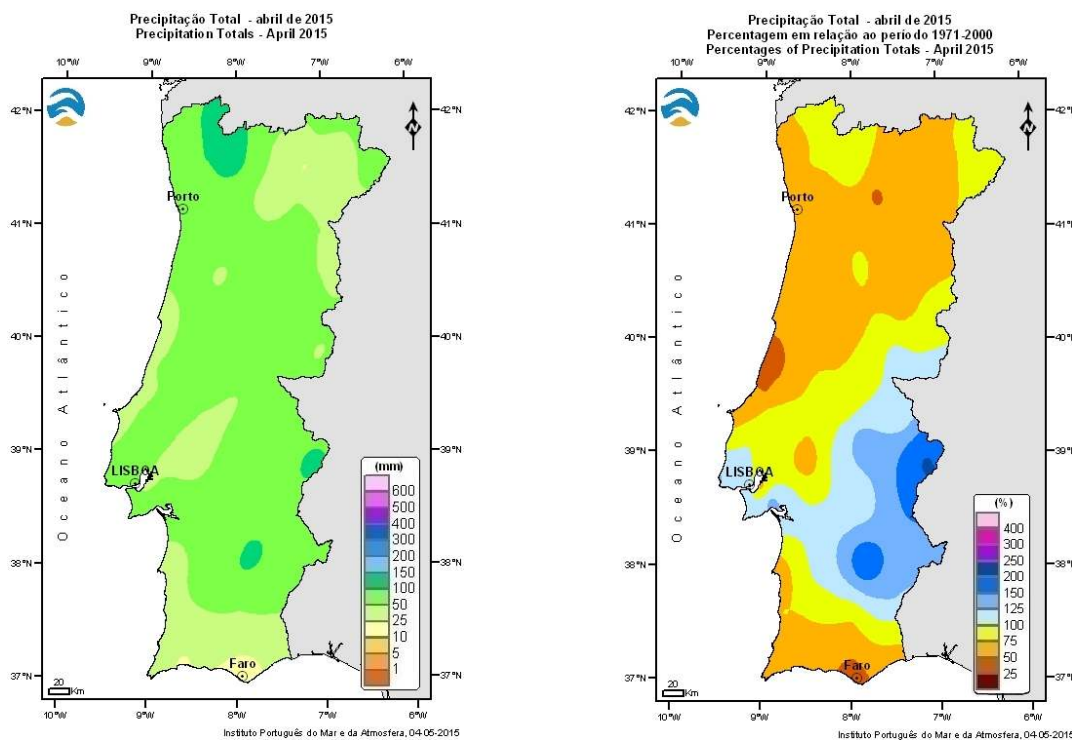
Precipitação Total - abril de 2015
Precipitation Totals - April 2015

10°W 9°W 8°W 7°W 6°W

42°N
41°N
40°N
39°N
38°N
37°N

Porto
LISBOA
Faro

Oceano Atlântico

(mm)
600
500
400
300
200
150
100
50
25
10
5
1

20 Km

10°W 9°W 8°W 7°W 6°W

Instituto Português do Mar e da Atmosfera, 04-05-2015

Precipitação Total - abril de 2015
Percentagem em relação ao período 1971-2000
Percentages of Precipitation Totals - April 2015

10°W 9°W 8°W 7°W 6°W

42°N
41°N
40°N
39°N
38°N
37°N

Porto
LISBOA
Faro

Oceano Atlântico

(%)
400
300
250
200
150
125
100
75
50
25

20 Km

10°W 9°W 8°W 7°W 6°W

Instituto Português do Mar e da Atmosfera, 04-05-2015